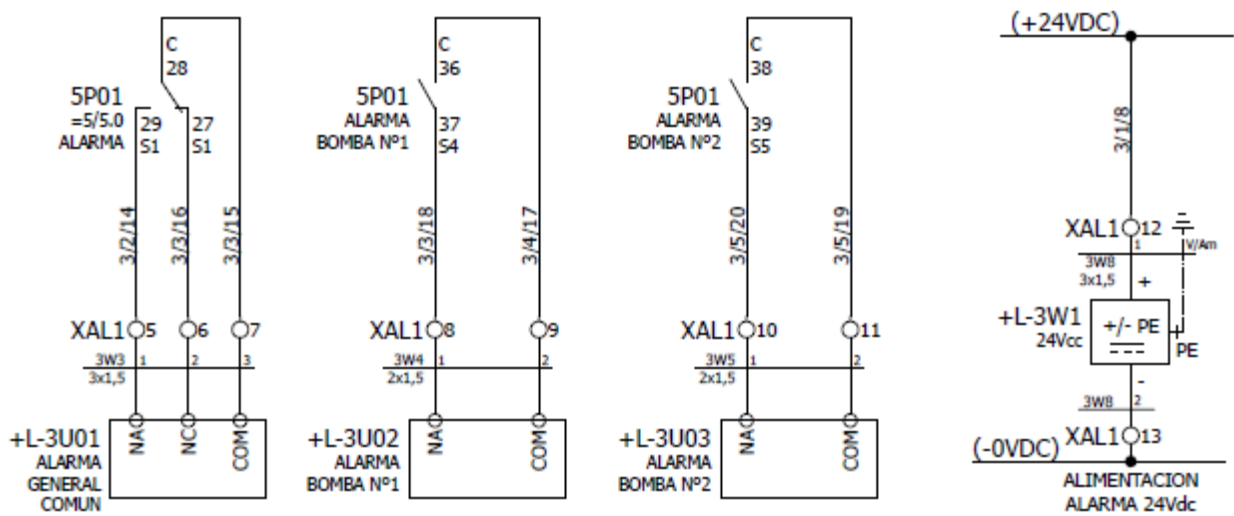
C
28
5P01
=5/5.0
ALARMA
29
S1
27
S1
3/2/14
3/3/16
3/3/15
XAL1 5
6
7
3W3
3x1,5
1
2
3
+L-3U01
ALARMA
GENERAL
COMUN
NA
NC
COM

C
36
5P01
ALARMA
BOMBA Nº1
37
S4
3/3/18
3/4/17
XAL1 8
9
3W4
2x1,5
1
2
+L-3U02
ALARMA
BOMBA Nº1
NA
COM

C
38
5P01
ALARMA
BOMBA Nº2
39
S5
3/5/20
3/5/19
XAL1 10
11
3W5
2x1,5
1
2
+L-3U03
ALARMA
BOMBA Nº2
NA
COM

(+24VDC)
3/1/8
XAL1 12
1
V/Am
3W8
3x1,5
+
+L-3W1
24Vcc
+/- PE
PE
-
3W8
2
XAL1 13
(-0VDC)
ALIMENTACION
ALARMA 24Vdc